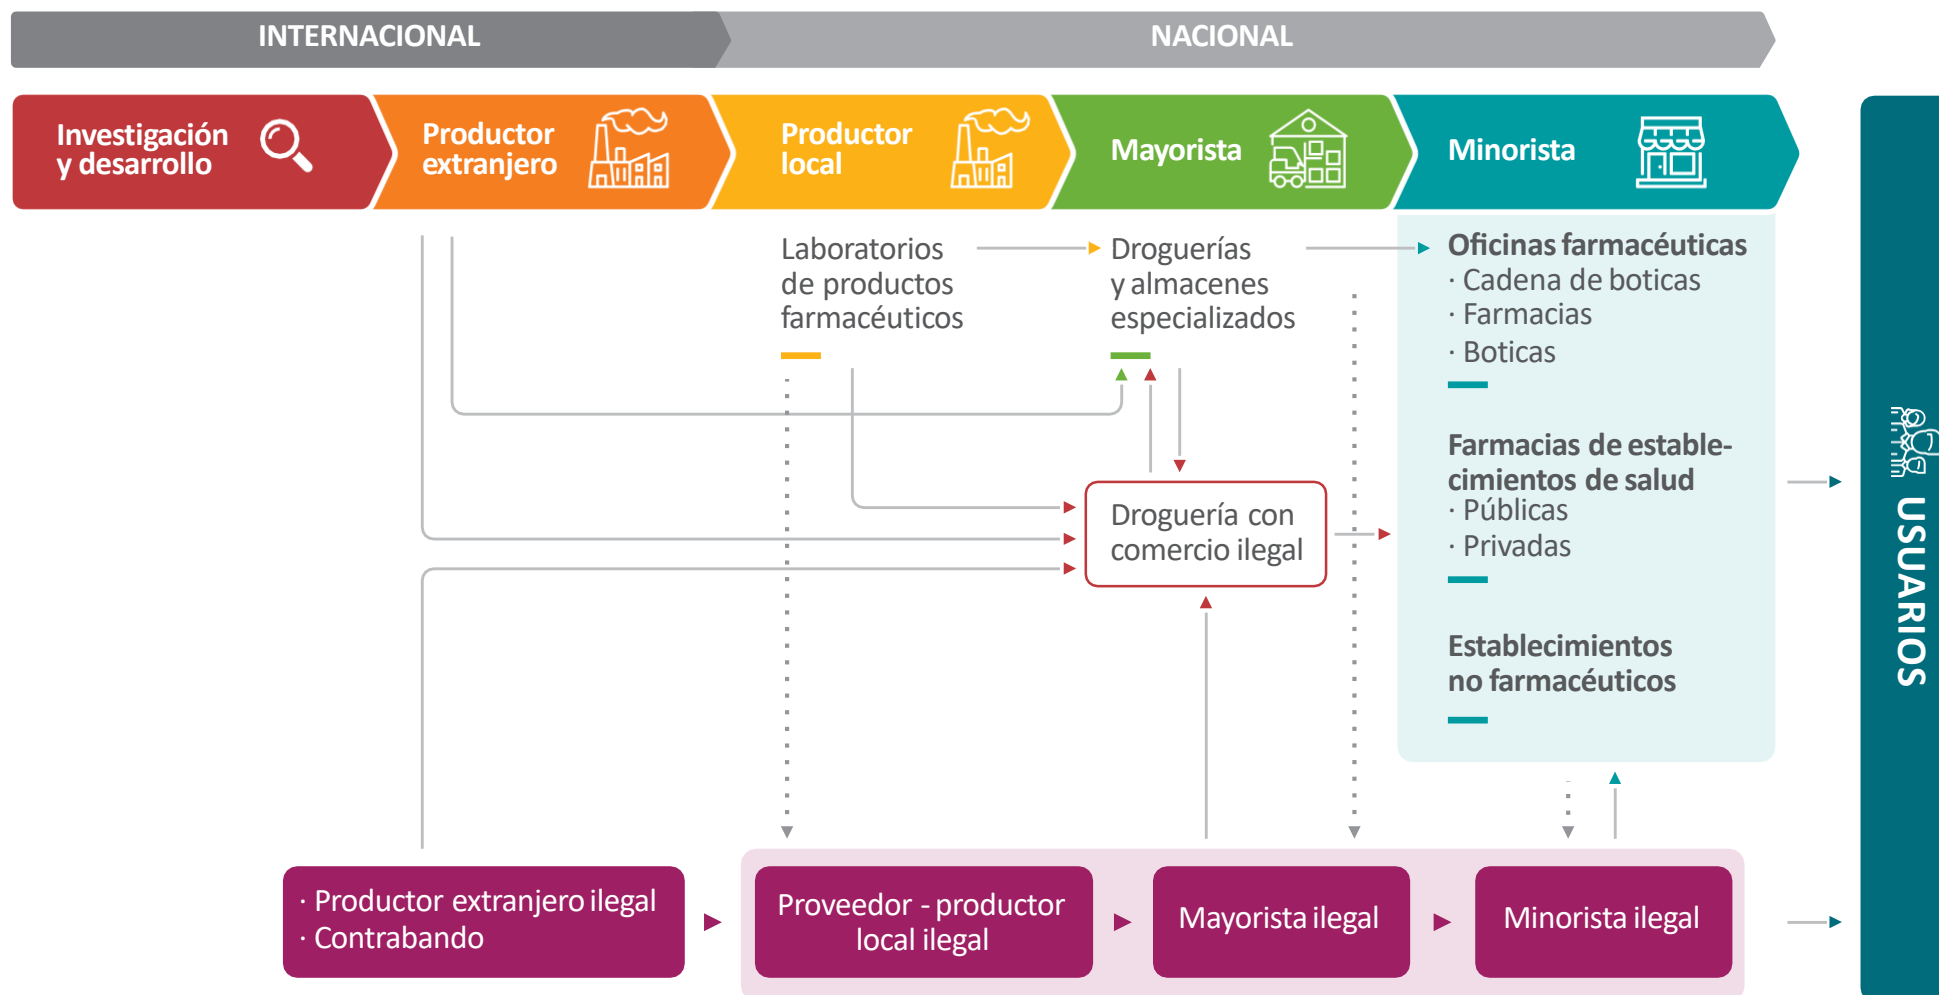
INTERNACIONAL

NACIONAL

Investigación y desarrollo

Productor extranjero

Productor local

Mayorista

Minorista

Laboratorios de productos farmacéuticos

Droguerías y almacenes especializados

Oficinas farmacéuticas
· Cadena de boticas
· Farmacias
· Boticas

Farmacias de establecimientos de salud
· Públicas
· Privadas

Establecimientos no farmacéuticos

Droguería con comercio ilegal

USUARIOS

· Productor extranjero ilegal
· Contrabando

Proveedor - productor local ilegal

Mayorista ilegal

Minorista ilegal